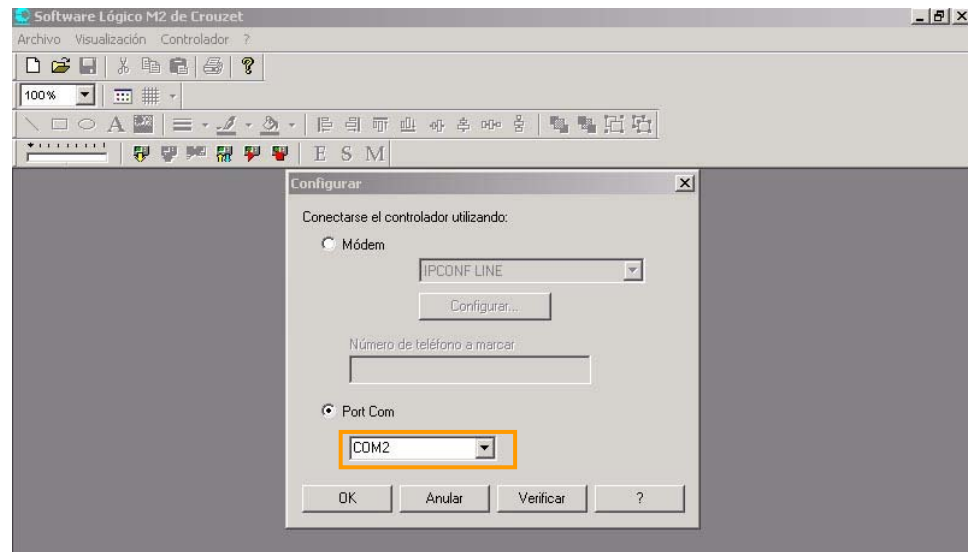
Software Lógico M2 de Crouzet

Archivo Visualización Controlador ?

100%

E S M

Configurar

Conectarse el controlador utilizando:

Módem

IPCONF LINE

Configurar...

Número de teléfono a marcar

Port Com

COM2

OK

Anular

Verificar

?